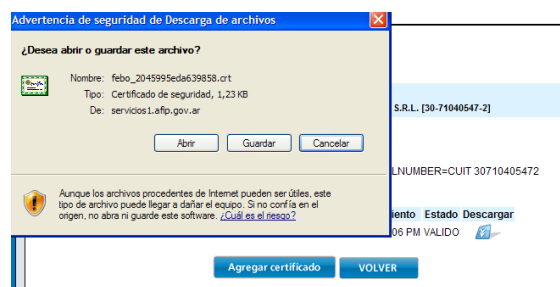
Advertencia de seguridad de Descarga de archivos

¿Desea abrir o guardar este archivo?

Nombre: febo_2045995eda639858.crt
Tipo: Certificado de seguridad, 1,23 KB
De: servicios1.afip.gov.ar

Abrir
Guardar
Cancelar

Aunque los archivos procedentes de Internet pueden ser útiles, este tipo de archivo puede llegar a dañar el equipo. Si no confía en el origen, no abra ni guarde este software. ¿Cuál es el riesgo?

S.R.L. [30-71040547-2]

LNUMBER=CUIT 30710405472

iento Estado Descargar
06 PM VALIDO

Agregar certificado
VOLVER